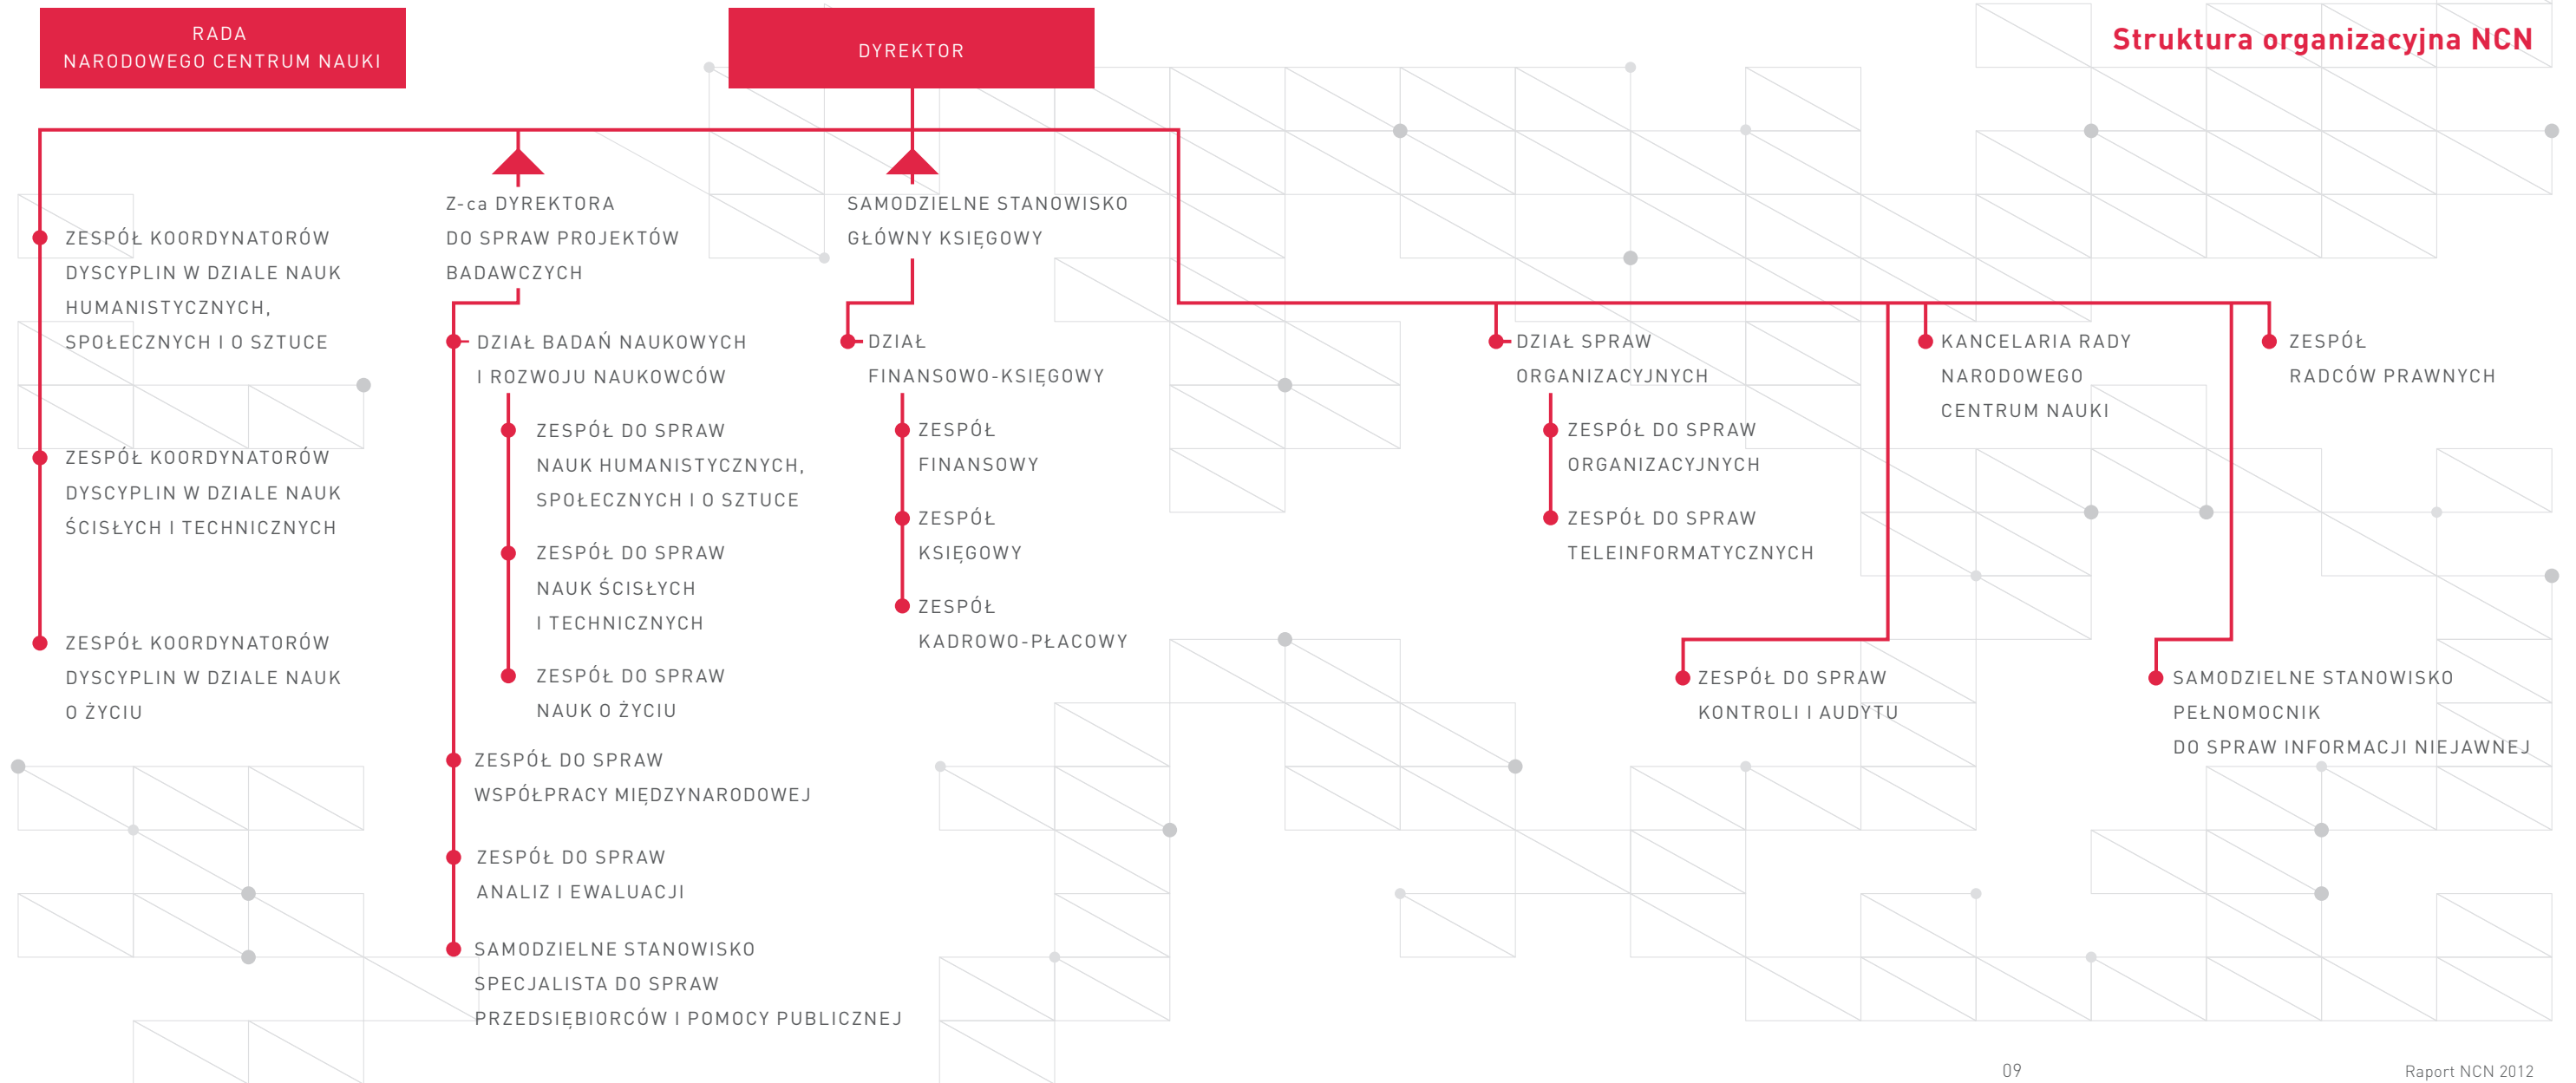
RADA
NARODOWEGO CENTRUM NAUKI

DYREKTOR

Struktura organizacyjna NCN

ZESPÓŁ KOORDYNATORÓW DYSCYPLIN W DZIALE NAUK HUMANISTYCZNYCH, SPOŁECZNYCH I O SZTUCE

ZESPÓŁ KOORDYNATORÓW DYSCYPLIN W DZIALE NAUK ŚCISŁYCH I TECHNICZNYCH

ZESPÓŁ KOORDYNATORÓW DYSCYPLIN W DZIALE NAUK O ŻYCIU

Z-ca DYREKTORA DO SPRAW PROJEKTÓW BADAWCZYCH

DZIAŁ BADAŃ NAUKOWYCH I ROZWOJU NAUKOWCÓW

ZESPÓŁ DO SPRAW NAUK HUMANISTYCZNYCH, SPOŁECZNYCH I O SZTUCE

ZESPÓŁ DO SPRAW NAUK ŚCISŁYCH I TECHNICZNYCH

ZESPÓŁ DO SPRAW NAUK O ŻYCIU

ZESPÓŁ DO SPRAW WSPÓŁPRACY MIĘDZYNARODOWEJ

ZESPÓŁ DO SPRAW ANALIZ I EWALUACJI

SAMODZIELNE STANOWISKO SPECJALISTA DO SPRAW PRZEDSIĘBIORCÓW I POMOCY PUBLICZNEJ

SAMODZIELNE STANOWISKO GŁÓWNY KSIĘGOWY

DZIAŁ FINANSOWO-KSIĘGOWY

ZESPÓŁ FINANSOWY

ZESPÓŁ KSIĘGOWY

ZESPÓŁ KADROWO-PŁACOWY

DZIAŁ SPRAW ORGANIZACYJNYCH

ZESPÓŁ DO SPRAW ORGANIZACYJNYCH

ZESPÓŁ DO SPRAW TELEINFORMATYCZNYCH

KANCELARIA RADY NARODOWEGO CENTRUM NAUKI

ZESPÓŁ RADCÓW PRAWNYCH

ZESPÓŁ DO SPRAW KONTROLI I AUDYTU

SAMODZIELNE STANOWISKO PEŁNOMOCNIK DO SPRAW INFORMACJI NIEJAWNEJ

09

Raport NCN 2012